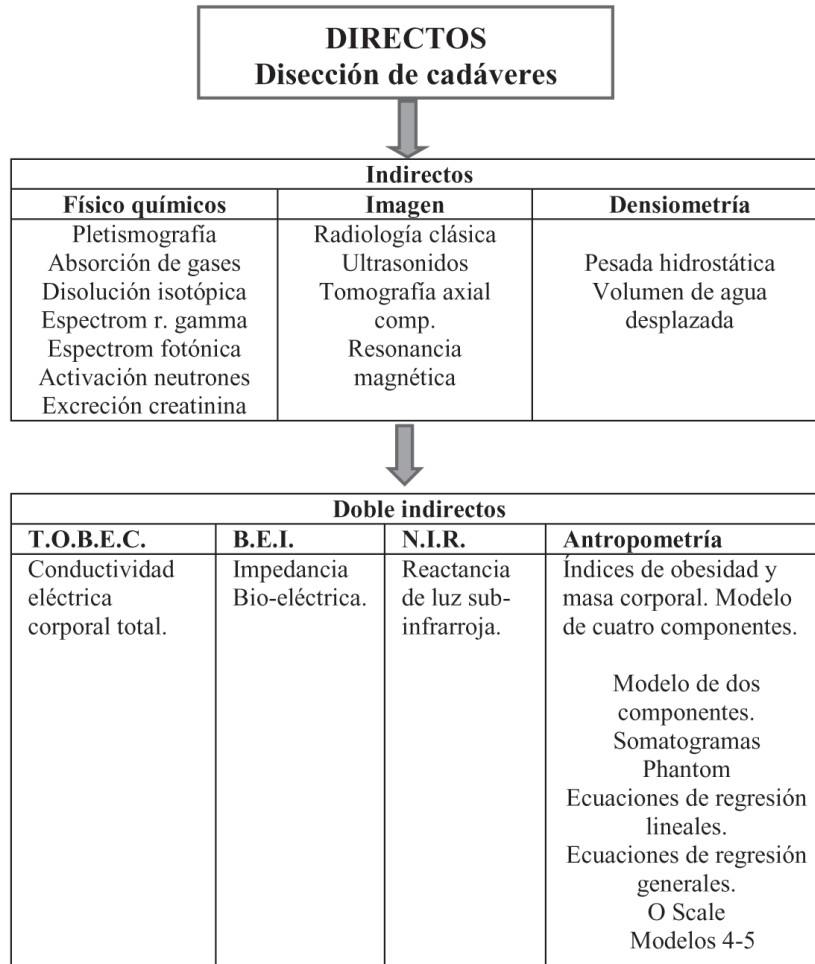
DIRECTOS
Disección de cadáveres

| Indirectos | | |
|---|---|---|
| Físico químicos | Imagen | Densiometría |
| Pletismografía<br>Absorción de gases<br>Disolución isotópica<br>Espectrom r. gamma<br>Espectrom fotónica<br>Activación neutrones<br>Excreción creatinina | Radiología clásica<br>Ultrasonidos<br>Tomografía axial comp.<br>Resonancia magnética | Pesada hidrostática<br>Volumen de agua desplazada |

| Doble indirectos | | | |
|---|---|---|---|
| T.O.B.E.C. | B.E.I. | N.I.R. | Antropometría |
| Conductividad eléctrica corporal total. | Impedancia Bio-eléctrica. | Reactancia de luz sub-infrarroja. | Índices de obesidad y masa corporal. Modelo de cuatro componentes.<br><br>Modelo de dos componentes.<br>Somatogramas<br>Phantom<br>Ecuaciones de regresión lineales.<br>Ecuaciones de regresión generales.<br>O Scale<br>Modelos 4-5 |